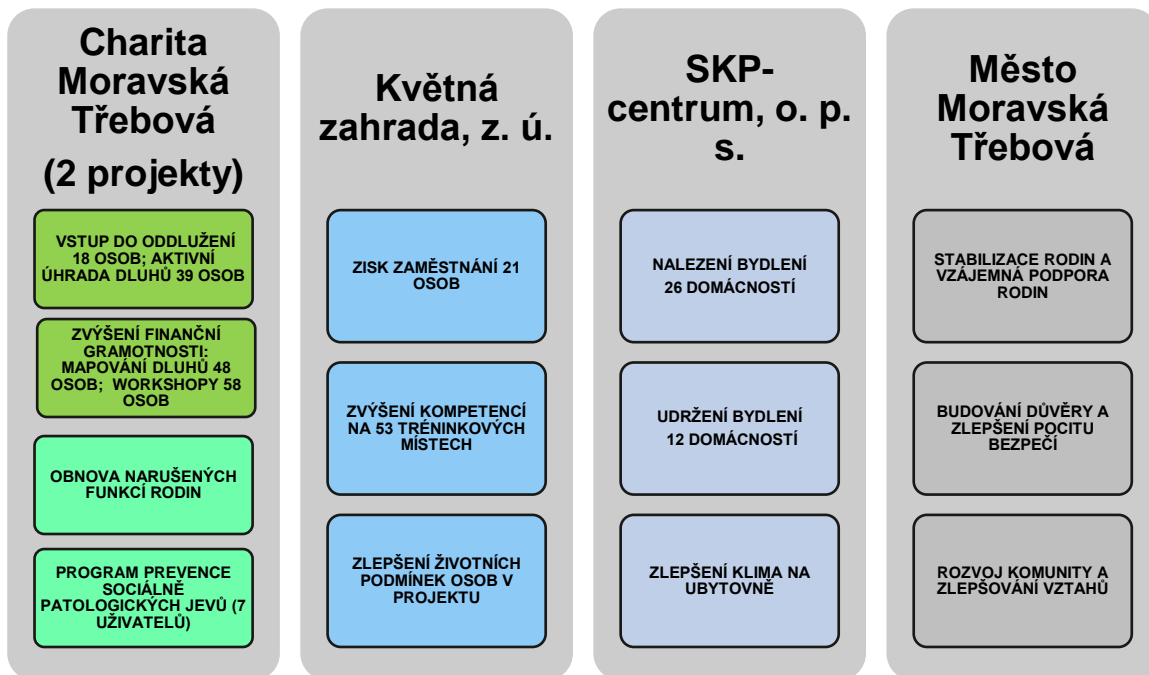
Charita Moravská Třebová

(2 projekty)

VSTUP DO ODDLUŽENÍ 18 OSOB; AKTIVNÍ ÚHRADA DLUHŮ 39 OSOB

ZVÝŠENÍ FINANČNÍ GRAMOTNOSTI: MAPOVÁNÍ DLUHŮ 48 OSOB; WORKSHOPY 58 OSOB

OBNOVA NARUŠENÝCH FUNKCÍ RODIN

PROGRAM PREVENCE SOCIÁLNĚ PATOLOGICKÝCH JEVŮ (7 UŽIVATELŮ)

Květná zahrada, z. ú.

ZISK ZAMĚSTNÁNÍ 21 OSOB

ZVÝŠENÍ KOMPETENCÍ NA 53 TRÉNINKOVÝCH MÍSTECH

ZLEPŠENÍ ŽIVOTNÍCH PODMÍNEK OSOB V PROJEKTU

SKP-centrum, o. p. s.

NALEZENÍ BYDLENÍ 26 DOMÁCNOSTÍ

UDRŽENÍ BYDLENÍ 12 DOMÁCNOSTÍ

ZLEPŠENÍ KLIMA NA UBYTOVNĚ

Město Moravská Třebová

STABILIZACE RODIN A VZÁJEMNÁ PODPORA RODIN

BUDOVÁNÍ DŮVĚRY A ZLEPŠENÍ POCITU BEZPEČÍ

ROZVOJ KOMUNITY A ZLEPŠOVÁNÍ VZTAHŮ